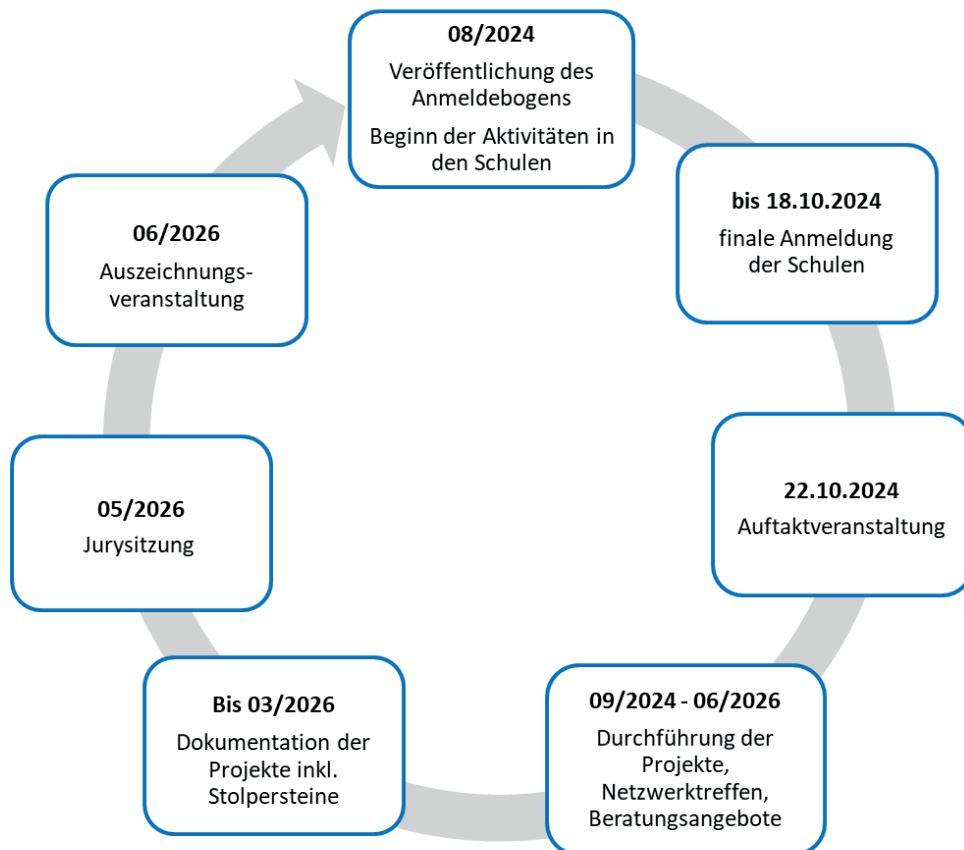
**08/2024**
Veröffentlichung des Anmeldebogens
Beginn der Aktivitäten in den Schulen

**bis 18.10.2024**
finale Anmeldung der Schulen

**22.10.2024**
Auftaktveranstaltung

**09/2024 - 06/2026**
Durchführung der Projekte, Netzwerktreffen, Beratungsangebote

**Bis 03/2026**
Dokumentation der Projekte inkl. Stolpersteine

**05/2026**
Jurysitzung

**06/2026**
Auszeichnungsveranstaltung